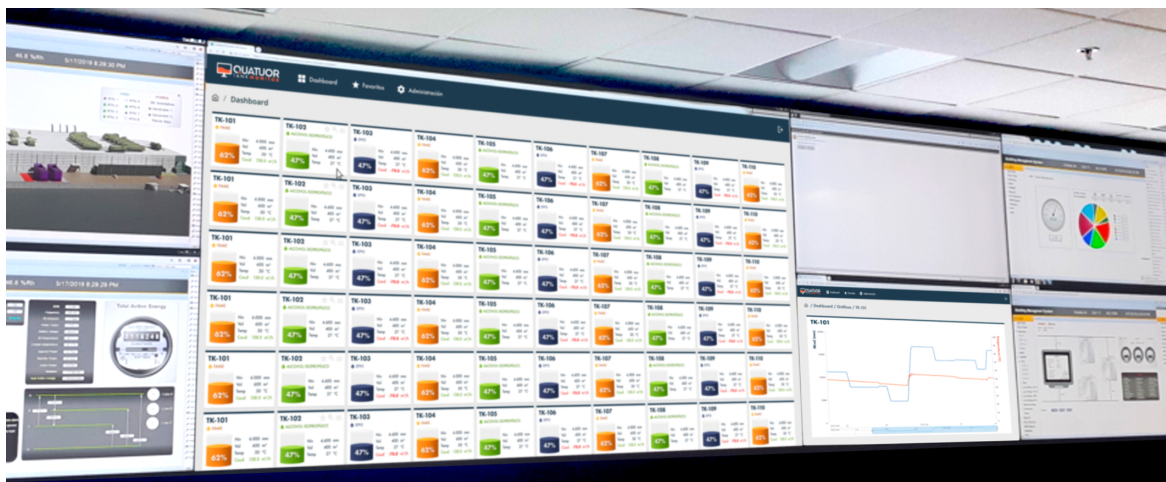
46.8 %Rh
5/17/2018 8:28:30 PM

5/17/2018 8:28:29 PM
Total Active Energy

QUATUOR
Dashboard
Favoritos
Administración

/ Dashboard

| TK-101 | TK-102 | TK-103 | TK-104 | TK-105 | TK-106 | TK-107 | TK-108 | TK-109 | TK-110 |
|---|---|---|---|---|---|---|---|---|---|
| 62% | 47% | 47% | 62% | 47% | 47% | 62% | 47% | 47% | 62% |
| TK-101 | TK-102 | TK-103 | TK-104 | TK-105 | TK-106 | TK-107 | TK-108 | TK-109 | TK-110 |
| 62% | 47% | 47% | 62% | 47% | 47% | 62% | 47% | 47% | 62% |
| TK-101 | TK-102 | TK-103 | TK-104 | TK-105 | TK-106 | TK-107 | TK-108 | TK-109 | TK-110 |
| 62% | 47% | 47% | 62% | 47% | 47% | 62% | 47% | 47% | 62% |
| TK-101 | TK-102 | TK-103 | TK-104 | TK-105 | TK-106 | TK-107 | TK-108 | TK-109 | TK-110 |
| 62% | 47% | 47% | 62% | 47% | 47% | 62% | 47% | 47% | 62% |
| TK-101 | TK-102 | TK-103 | TK-104 | TK-105 | TK-106 | TK-107 | TK-108 | TK-109 | TK-110 |
| 62% | 47% | 47% | 62% | 47% | 47% | 62% | 47% | 47% | 62% |
| TK-101 | TK-102 | TK-103 | TK-104 | TK-105 | TK-106 | TK-107 | TK-108 | TK-109 | TK-110 |
| 62% | 47% | 47% | 62% | 47% | 47% | 62% | 47% | 47% | 62% |

/ Dashboard / Gráficos / TK-101
TK-101